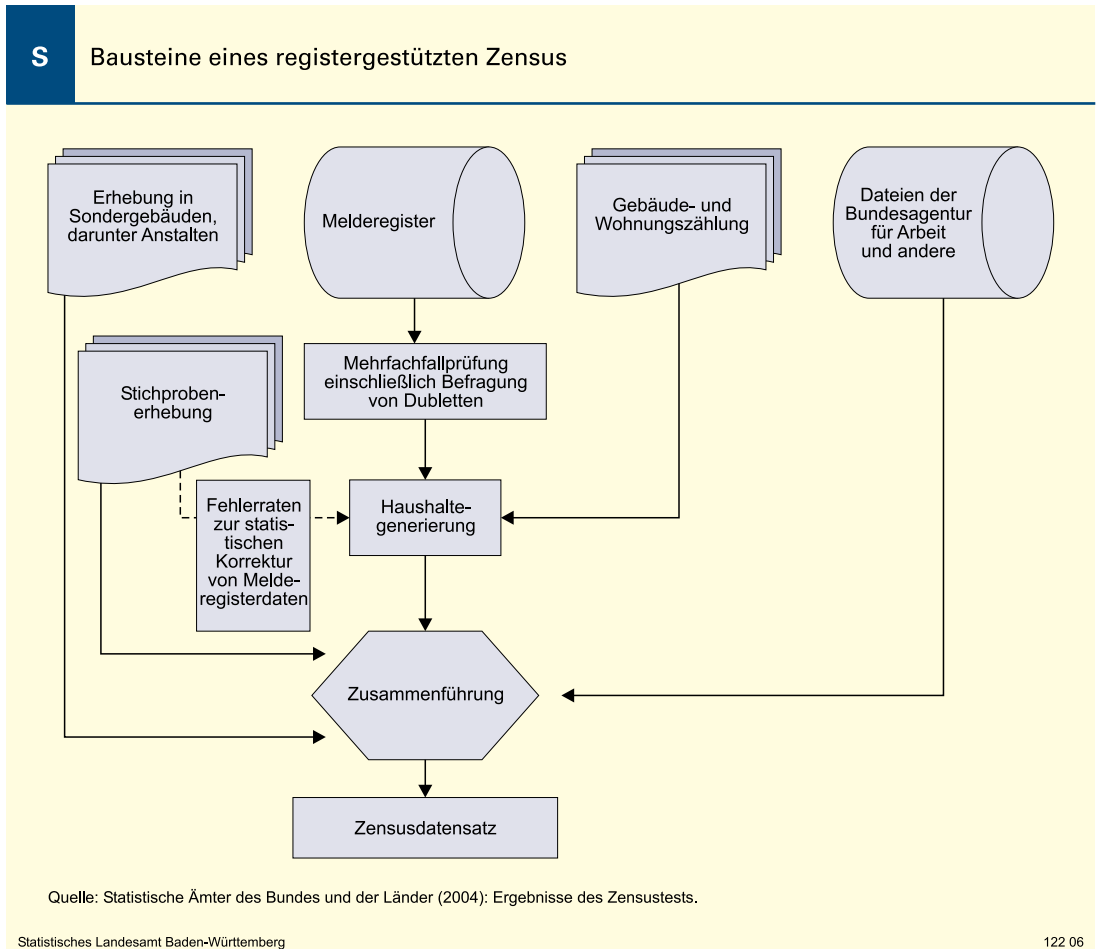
S

Bausteine eines registergestützten Zensus

Erhebung in Sondergebäuden, darunter Anstalten

Melderegister

Gebäude- und Wohnungszählung

Dateien der Bundesagentur für Arbeit und andere

Stichprobenerhebung

Mehrfachfallprüfung einschließlich Befragung von Dubletten

Fehlerraten zur statistischen Korrektur von Melderegisterdaten

Haushaltegenerierung

Zusammenführung

Zensusdatensatz

Quelle: Statistische Ämter des Bundes und der Länder (2004): Ergebnisse des Zensustests.

Statistisches Landesamt Baden-Württemberg

122 06